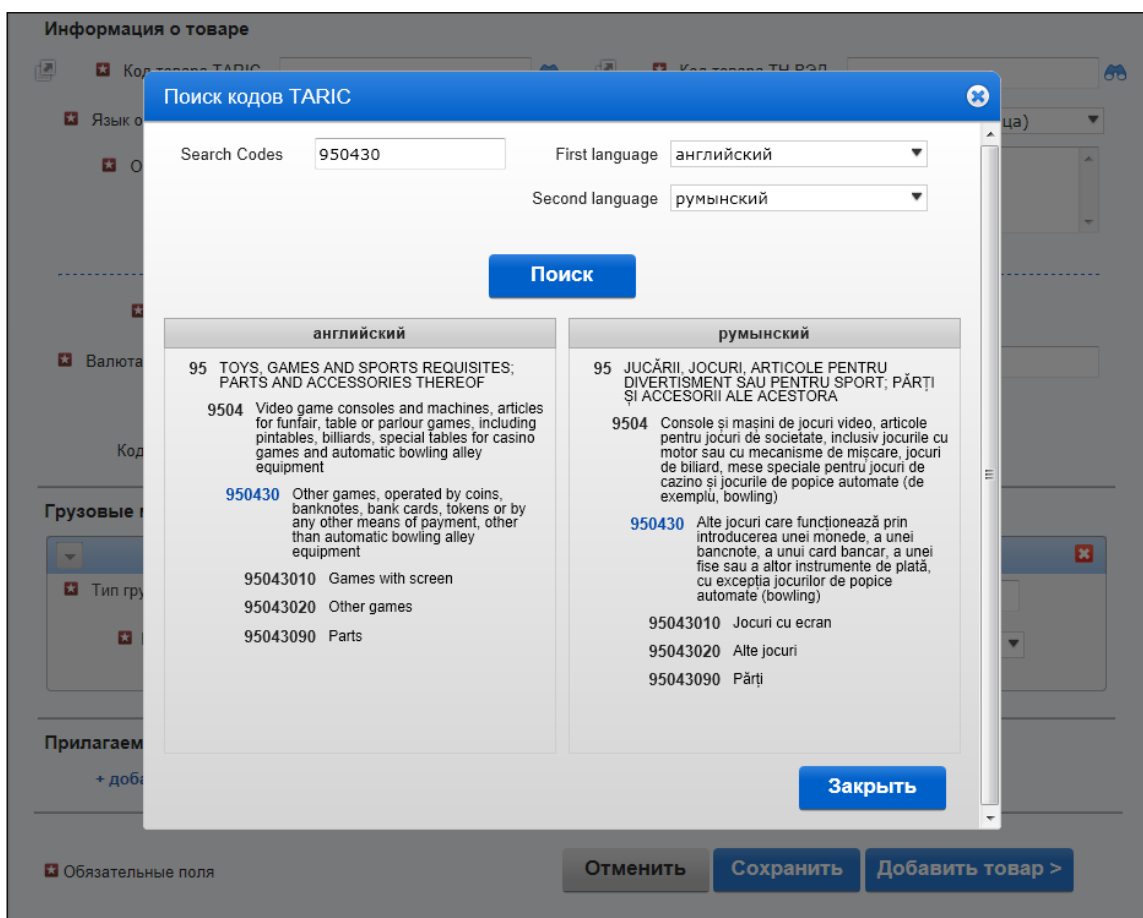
Информация о товаре

Код товара TARIC

Код товара ТН ВЭД

Язык о

ица)

О

Валюта

Код

Грузовые

Тип гру

Прилагаем

+ доба

Поиск кодов TARIC

Search Codes 950430

First language английский

Second language румынский

Поиск

| английский | румынский |
|---|---|
| 95 TOYS, GAMES AND SPORTS REQUISITES; PARTS AND ACCESSORIES THEREOF | 95 JUCĂRII, JOCURI, ARTICOLE PENTRU DIVERTISMENT SAU PENTRU SPORT; PĂRȚI ȘI ACCESORII ALE ACESTORA |
| 9504 Video game consoles and machines, articles for funfair, table or parlour games, including pintables, billiards, special tables for casino games and automatic bowling alley equipment | 9504 Console și mașini de jocuri video, articole pentru jocuri de societate, inclusiv jocurile cu motor sau cu mecanisme de mișcare, jocuri de biliard, mese speciale pentru jocuri de cazino și jocurile de popice automate (de exemplu, bowling) |
| 950430 Other games, operated by coins, banknotes, bank cards, tokens or by any other means of payment, other than automatic bowling alley equipment | 950430 Alte jocuri care funcționează prin introducerea unei monede, a unei bancnote, a unui card bancar, a unei fise sau a altor instrumente de plată, cu excepția jocurilor de popice automate (bowling) |
| 95043010 Games with screen | 95043010 Jocuri cu ecran |
| 95043020 Other games | 95043020 Alte jocuri |
| 95043090 Parts | 95043090 Părți |

Закрыть

Обязательные поля

Отменить

Сохранить

Добавить товар >